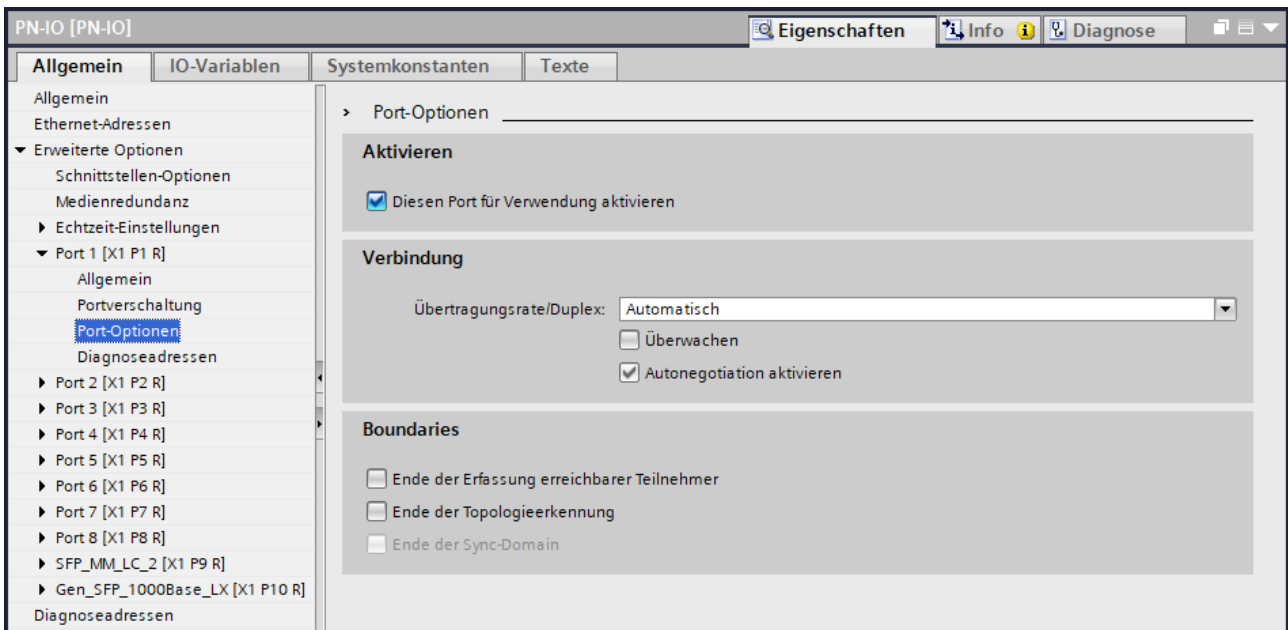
PN-IO [PN-IO]

Eigenschaften | Info | Diagnose

Allgemein | IO-Variablen | Systemkonstanten | Texte

Allgemein
Ethernet-Adressen
Erweiterte Optionen
Schnittstellen-Optionen
Medienredundanz
Echtzeit-Einstellungen
Port 1 [X1 P1 R]
Allgemein
Portverschaltung
Port-Optionen
Diagnoseadressen
Port 2 [X1 P2 R]
Port 3 [X1 P3 R]
Port 4 [X1 P4 R]
Port 5 [X1 P5 R]
Port 6 [X1 P6 R]
Port 7 [X1 P7 R]
Port 8 [X1 P8 R]
SFP_MM_LC_2 [X1 P9 R]
Gen_SFP_1000Base_LX [X1 P10 R]
Diagnoseadressen

Port-Optionen

Aktivieren

Diesen Port für Verwendung aktivieren

Verbindung

Übertragungsrate/Duplex: Automatisch
Überwachen
Autonegotiation aktivieren

Boundaries

Ende der Erfassung erreichbarer Teilnehmer
Ende der Topologieerkennung
Ende der Sync-Domain